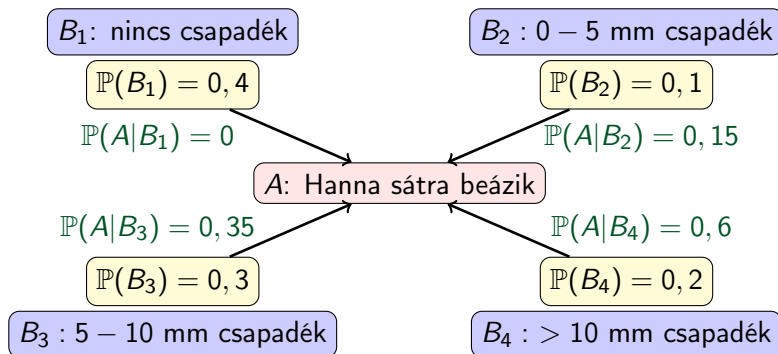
$B_1$: nincs csapadék

$\mathbb{P}(B_1) = 0,4$

$\mathbb{P}(A|B_1) = 0$

$B_2 : 0 - 5$ mm csapadék

$\mathbb{P}(B_2) = 0,1$

$\mathbb{P}(A|B_2) = 0,15$

$A$: Hanna sátra beázik

$\mathbb{P}(A|B_3) = 0,35$

$\mathbb{P}(B_3) = 0,3$

$B_3 : 5 - 10$ mm csapadék

$\mathbb{P}(A|B_4) = 0,6$

$\mathbb{P}(B_4) = 0,2$

$B_4 : > 10$ mm csapadék